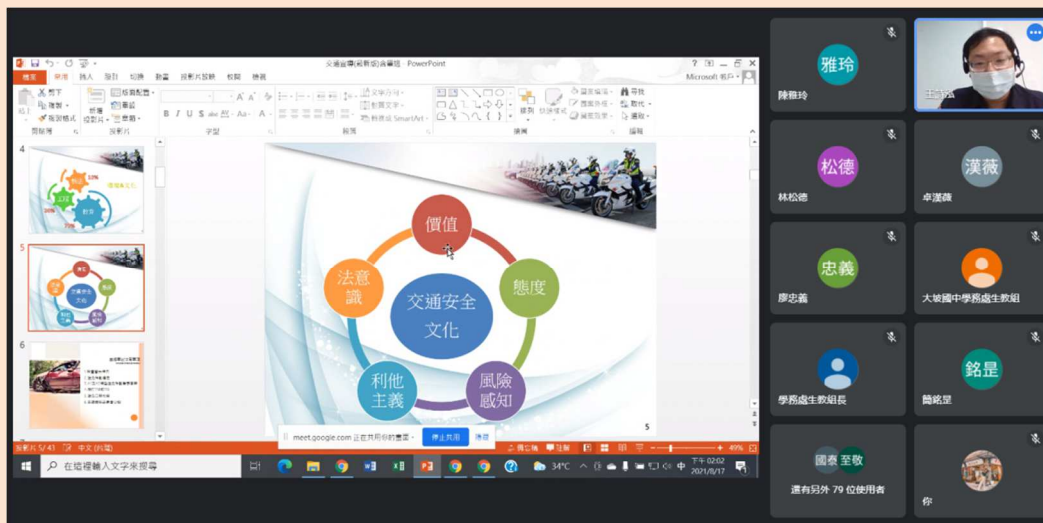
交通宣導(國新版)吉華版 - PowerPoint

檔案 常用 插入 設計 轉場 動畫 投影片放映 校閱 檢視

Microsoft 帳戶

剪下 複製 複製格式 新投影片 版面配置 重設 章節

剪貼簿 投影片 字型 段落 繪圖 編輯

尋找 取代 選取

4

5

6

價值

態度

風險感知

利他主義

法意識

交通安全文化

5

投影片 5/43 中文(台灣)

meet.google.com 正在共用你的畫面。 停止共用 隱藏

備忘稿 註解

49%

在這裡輸入文字來搜尋

34°C

下午 02:02 2021/8/17

雅玲
陳雅玲

王□□

松德
林松德

漢薇
卓漢薇

忠義
廖忠義

大坡國中學務處生教組

學務處生教組長

銘昱
簡銘昱

國泰 至敬
還有另外 79 位使用者

你